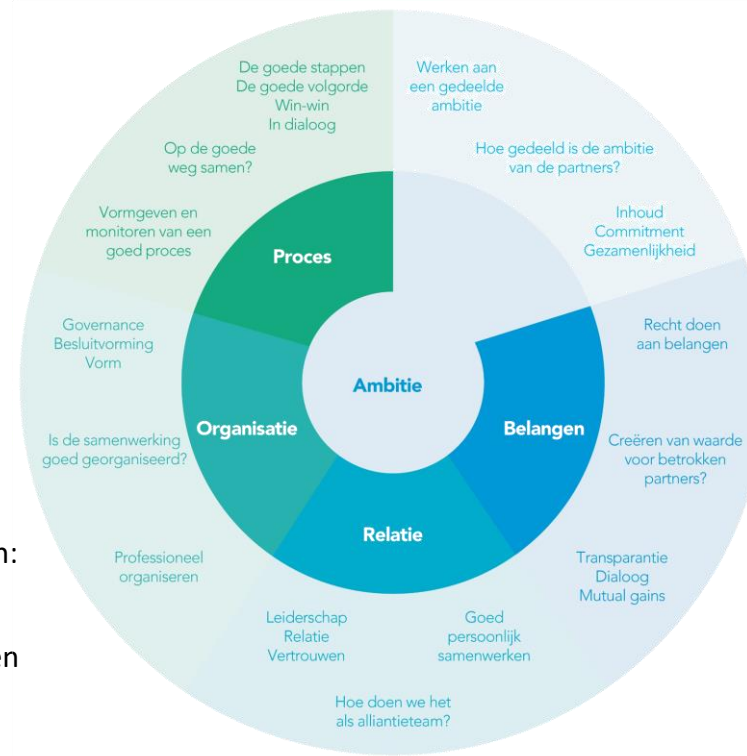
De goede stappen
De goede volgorde
Win-win
In dialoog

Op de goede weg samen?

Vormgeven en monitoren van een goed proces

Werken aan een gedeelde ambitie

Hoe gedeeld is de ambitie van de partners?

Inhoud
Commitment
Gezamenlijkheid

Proces

Ambitie

Organisatie

Belangen

Relatie

Governance
Besluitvorming
Vorm

Is de samenwerking goed georganiseerd?

Professioneel organiseren

Recht doen aan belangen

Creëren van waarde voor betrokken partners?

Transparantie
Dialoog
Mutual gains

Leiderschap
Relatie
Vertrouwen

Goed persoonlijk samenwerken

Hoe doen we het als alliantieteam?

n:

en